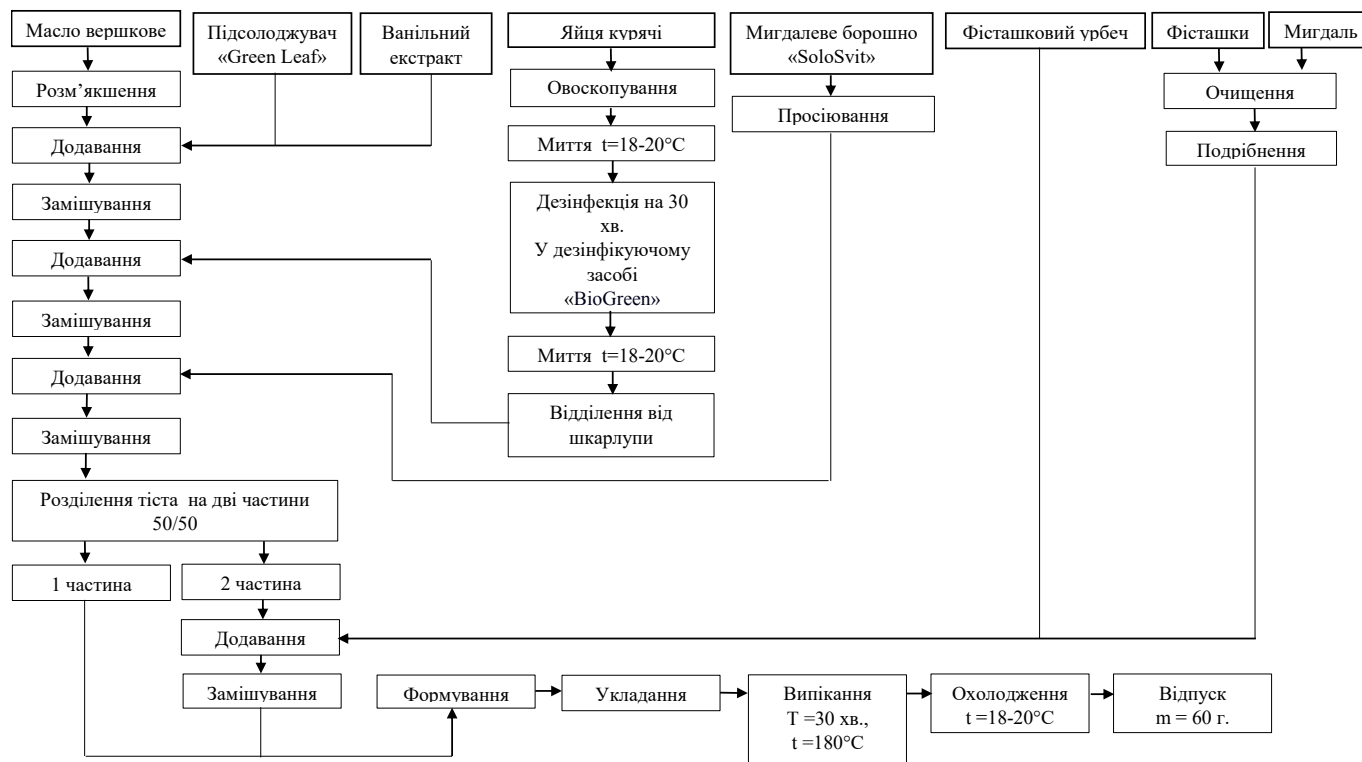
Масло вершкове

Підсолоджувач «Green Leaf»

Ванільний екстракт

Яйця курячі

Мигдалеве борошно «SoloSvit»

Фісташковий урбеч

Фісташки

Мигдаль

Розм'якшення

Овоскопування

Просіювання

Очищення

Додавання

Миття t=18-20°C

Подрібнення

Замішування

Дезінфекція на 30 хв. У дезінфікуючому засобі «BioGreen»

Додавання

Замішування

Миття t=18-20°C

Додавання

Відділення від шкарлупи

Замішування

Розділення тіста на дві частини 50/50

1 частина

2 частина

Додавання

Замішування

Формування

Укладання

Випікання T =30 хв., t =180°C

Охолодження t =18-20°C

Відпуск m = 60 г.